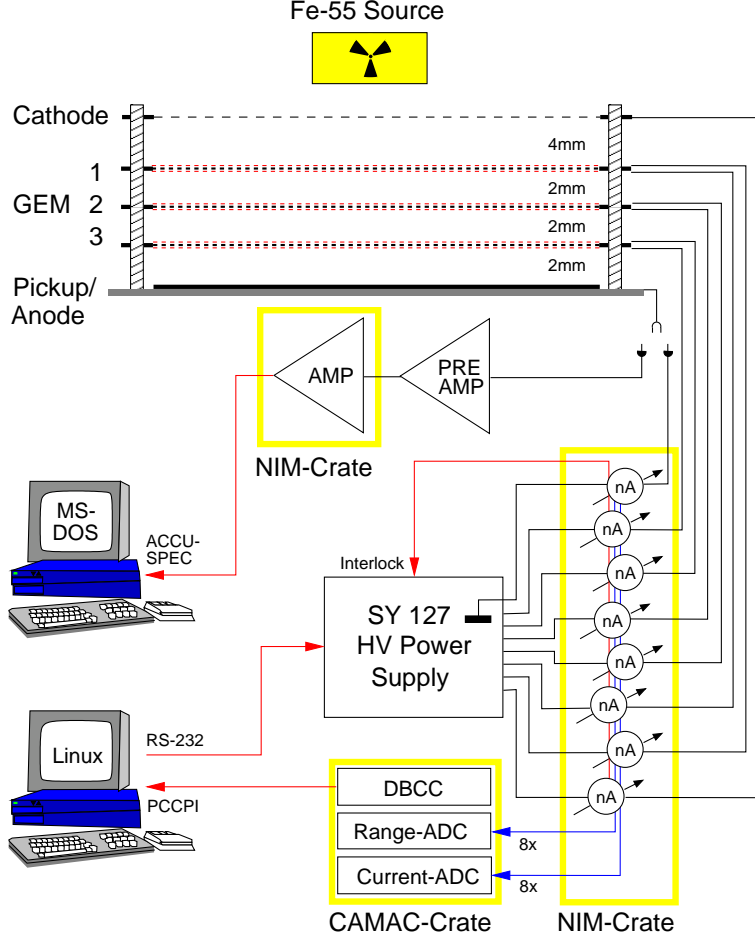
Fe-55 Source

Cathode

4mm

1

2mm

GEM 2

2mm

3

2mm

Pickup/
Anode

AMP

PRE
AMP

NIM-Crate

MS-
DOS

ACCU-
SPEC

Interlock

SY 127
HV Power
Supply

nA
nA
nA
nA
nA
nA
nA
nA

Linux

RS-232

PCCPI

DBCC

Range-ADC

8x

Current-ADC

8x

CAMAC-Crate

NIM-Crate